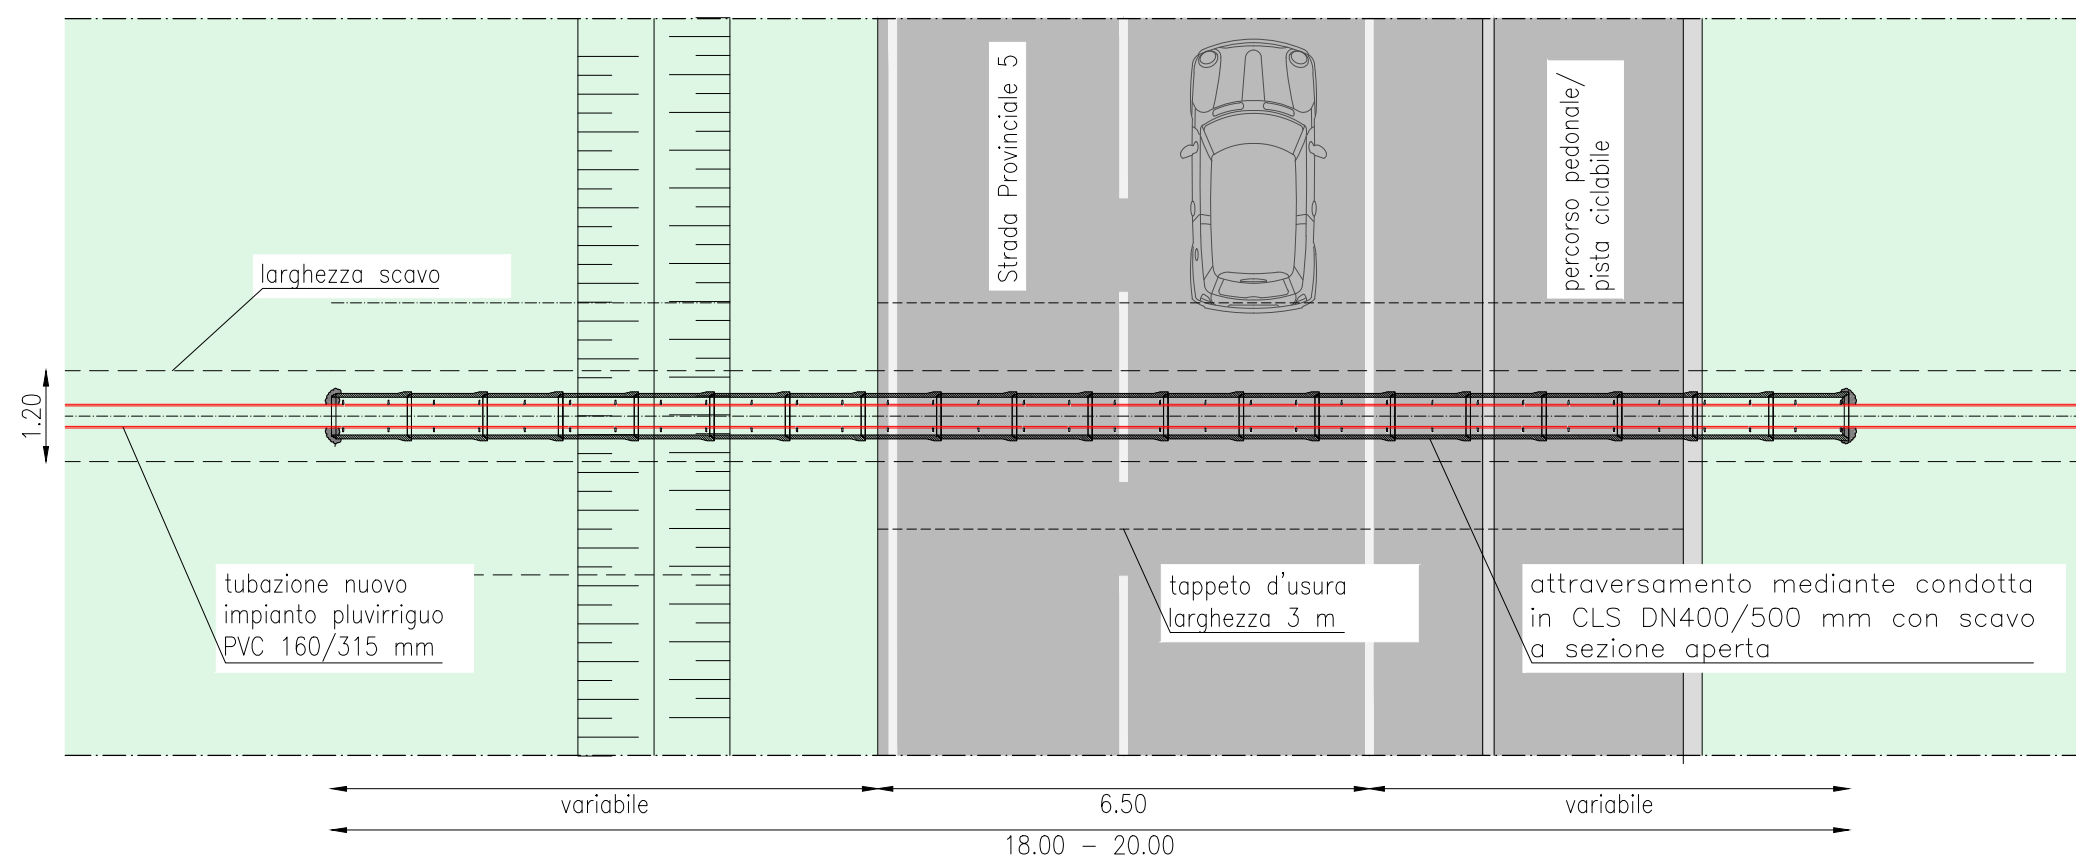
larghezza scavo

Strada Provinciale 5

percorso pedonale/ pista ciclabile

1.20

tubazione nuovo impianto pluvirriguo PVC 160/315 mm

tappeto d'usura larghezza 3 m

attraversamento mediante condotta in CLS DN400/500 mm con scavo a sezione aperta

variabile

6.50

variabile

18.00 – 20.00